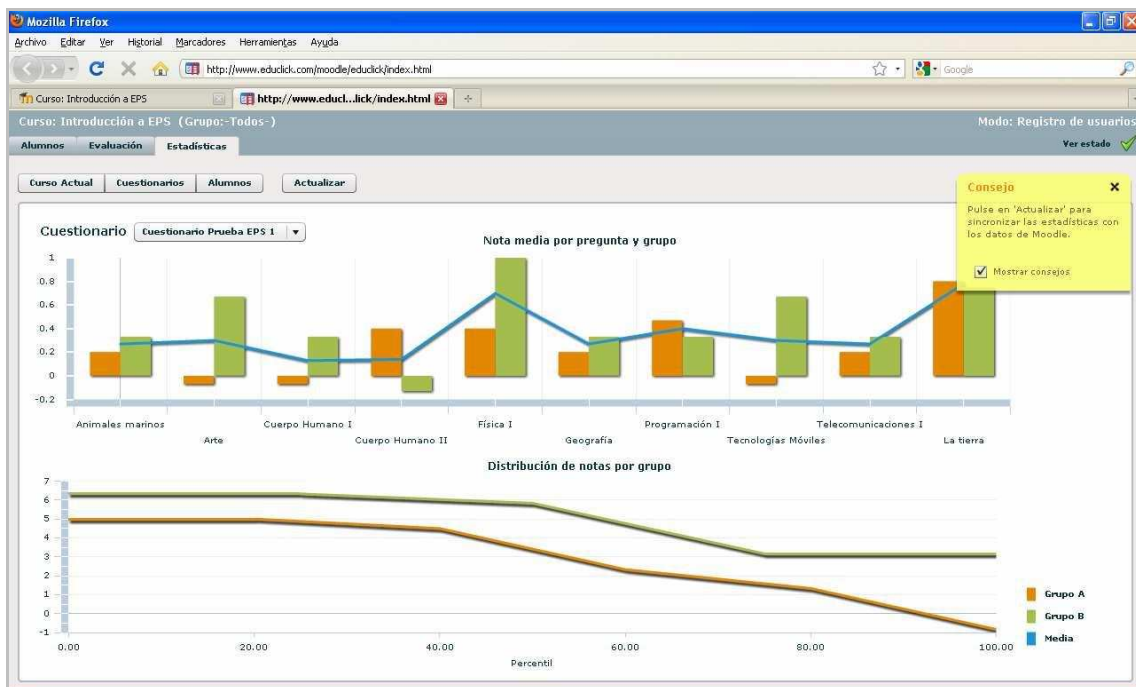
Mozilla Firefox

Archivo Editar Ver Historial Marcadores Herramientas Ayuda

http://www.educlick.com/moodle/educlick/index.html

Google

Curso: Introducción a EPS

http://www.educl...lick/index.html

Curso: Introducción a EPS (Grupo:-Todos-)

Modo: Registro de usuarios

Alumnos Evaluación Estadísticas

Ver estado

Curso Actual Cuestionarios Alumnos Actualizar

Consejo

Pulse en 'Actualizar' para sincronizar las estadísticas con los datos de Moodle.

Mostrar consejos

Cuestionario Cuestionario Prueba EPS 1

Nota media por pregunta y grupo

1
0.8
0.6
0.4
0.2
0
-0.2

Animales marinos Arte Cuerpo Humano I Cuerpo Humano II Física I Geografía Programación I Tecnologías Móviles Telecomunicaciones I La tierra

Distribución de notas por grupo

7
6
5
4
3
2
1
0
-1

0.00 20.00 40.00 60.00 80.00 100.00

Percentil

Grupo A
Grupo B
Media